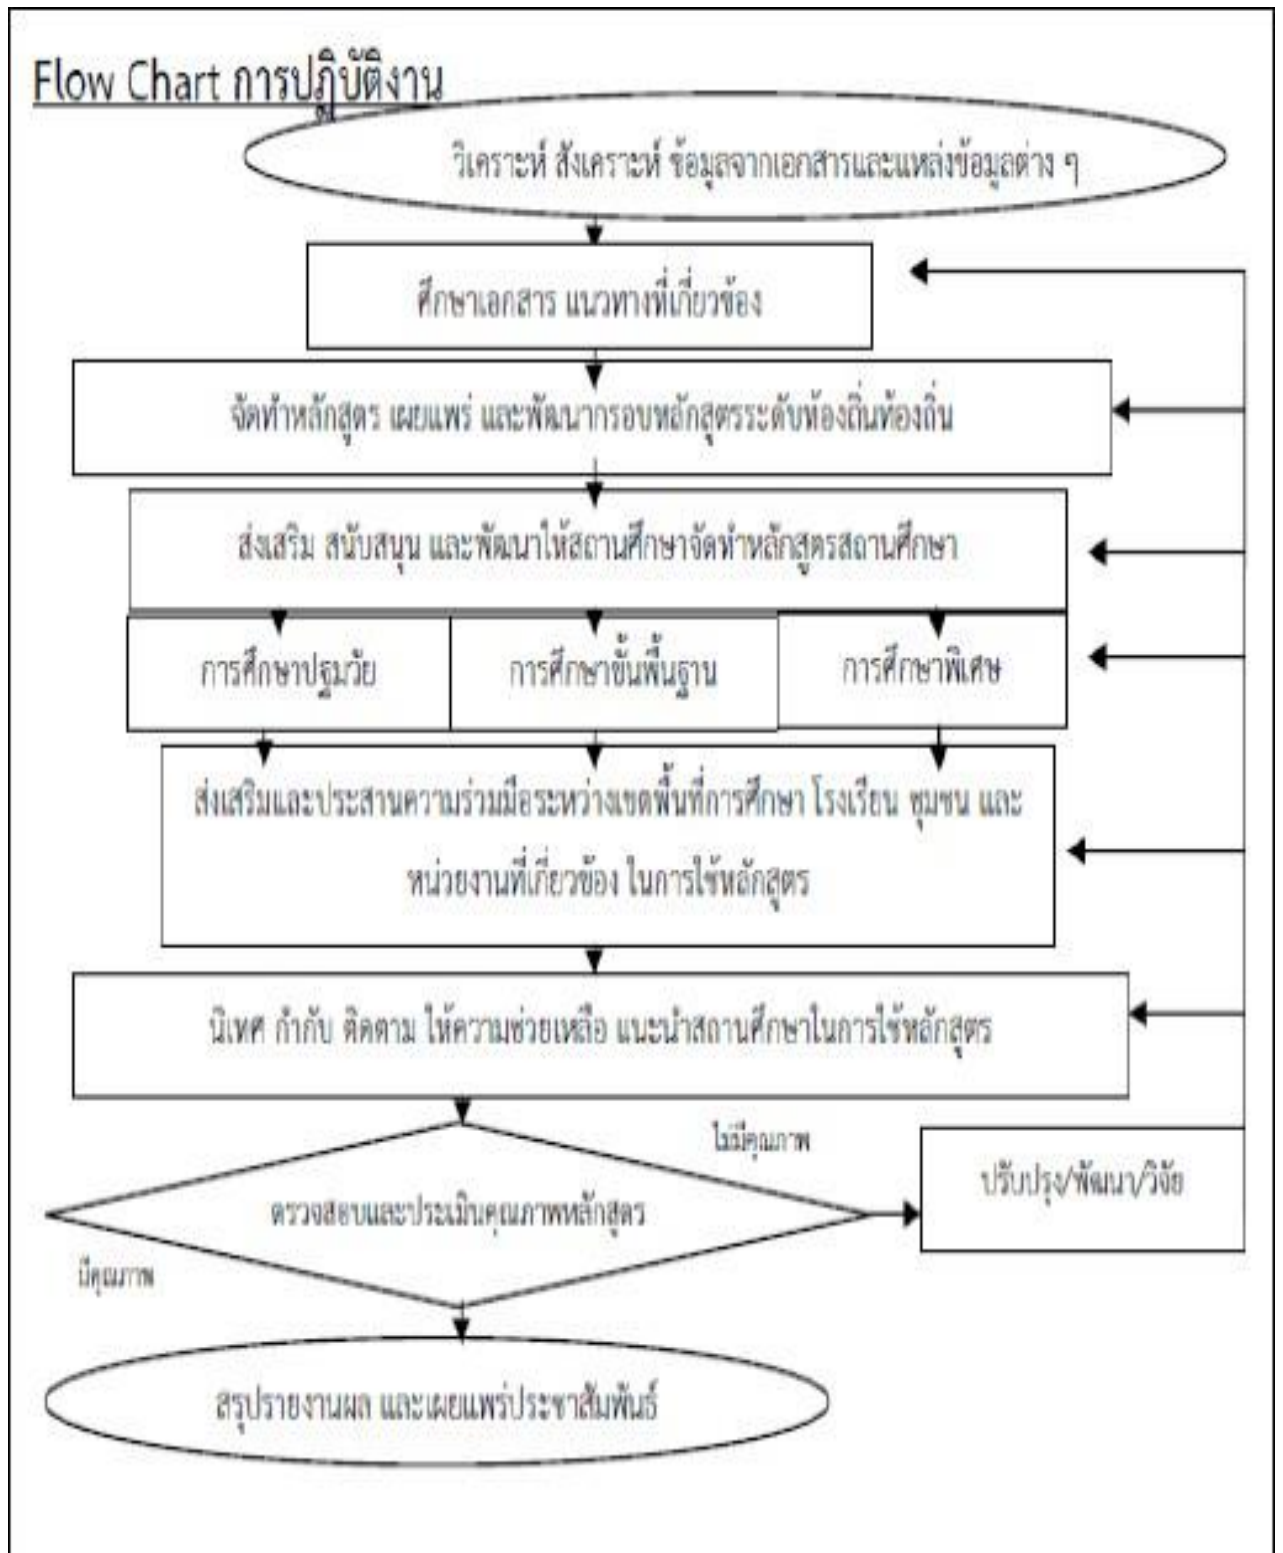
Flow Chart การปฏิบัติงาน

วิเคราะห์ สังเคราะห์ ข้อมูลจากเอกสารและแหล่งข้อมูลต่าง ๆ

ศึกษาเอกสาร แนวทางที่เกี่ยวข้อง

จัดทำหลักสูตร เผยแพร่ และพัฒนากรอบหลักสูตรระดับท้องถิ่นท้องถิ่น

ส่งเสริม สนับสนุน และพัฒนาให้สถานศึกษาจัดทำหลักสูตรสถานศึกษา

การศึกษาปฐมวัย

การศึกษาขั้นพื้นฐาน

การศึกษาพิเศษ

ส่งเสริมและประสานความร่วมมือระหว่างเขตพื้นที่การศึกษา โรงเรียน ชุมชน และหน่วยงานที่เกี่ยวข้อง ในการใช้หลักสูตร

นิเทศ กำกับ ติดตาม ให้ความช่วยเหลือ แนะนำสถานศึกษาในการใช้หลักสูตร

ไม่มีคุณภาพ

ตรวจสอบและประเมินคุณภาพหลักสูตร

ปรับปรุง/พัฒนา/วิจัย

มีคุณภาพ

สรุปรายงานผล และเผยแพร่ประชาสัมพันธ์